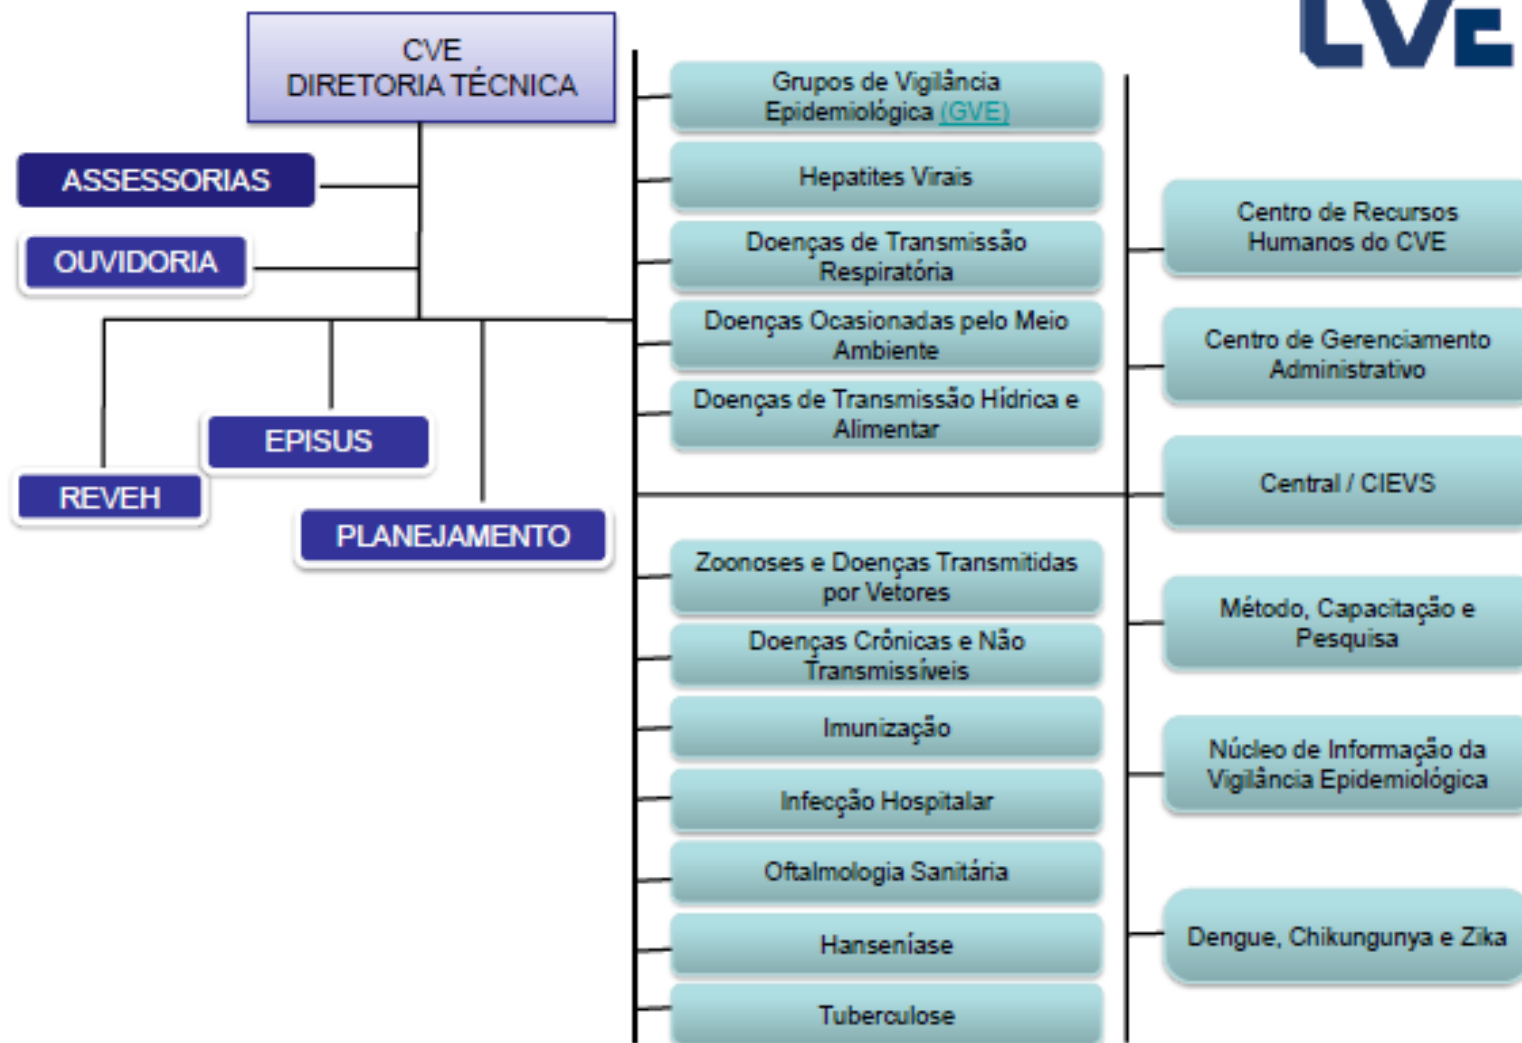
CVE
DIRETORIA TÉCNICA

ASSESSORIAS

OUVIDORIA

EPISUS

REVEH

PLANEJAMENTO

Grupos de Vigilância Epidemiológica (GVE)

Hepatites Virais

Doenças de Transmissão Respiratória

Doenças Ocasionadas pelo Meio Ambiente

Doenças de Transmissão Hídrica e Alimentar

Zoonoses e Doenças Transmitidas por Vetores

Doenças Crônicas e Não Transmissíveis

Imunização

Infecção Hospitalar

Oftalmologia Sanitária

Hanseníase

Tuberculose

CVE

Centro de Recursos Humanos do CVE

Centro de Gerenciamento Administrativo

Central / CIEVS

Método, Capacitação e Pesquisa

Núcleo de Informação da Vigilância Epidemiológica

Dengue, Chikungunya e Zika